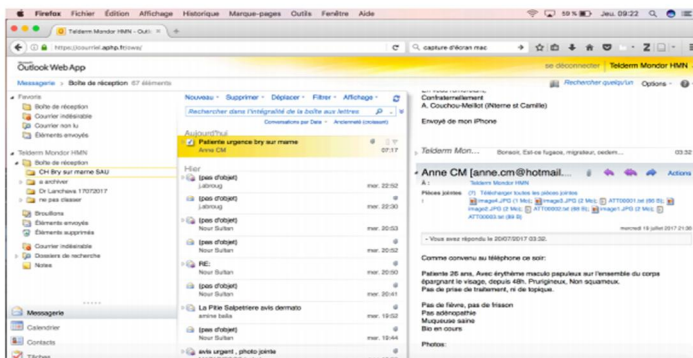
Firefox Fichier Édition Affichage Historique Marque-pages Outils Fenêtre Aide

59 % Jeu. 09:22

Telderm Mondor HMN - Outl

https://courriel.aphp.fr/owa/

capture d'écran mac

Outlook Web App

se déconnecter Telderm Mondor HMN

Messagerie > Boîte de réception 67 éléments

Rechercher quelqu'un Options

Favoris
Boîte de réception
Courrier indésirable
Courrier non lu
Éléments envoyés

Telderm Mondor HMN
Boîte de réception
CH Bry sur marne SAU
a archiver
Dr Lanchava 17072017
ne pas classer
Brouillons
Éléments envoyés
Éléments supprimés
Courrier indésirable
Dossiers de recherche
Notes

Messagerie
Calendrier
Contacts
Tâches

Nouveau Supprimer Déplacer Filtrer Affichage

Rechercher dans l'intégralité de la boîte aux lettres

Conversations par Date Anciennes (en haut)

Aujourd'hui
Patiente urgence bry sur marne
Anne CM 07:17

Hier
(pas d'objet)
jabroug mer. 22:52
(pas d'objet)
jabroug mer. 22:30
(pas d'objet)
Nour Sultan mer. 20:53
(pas d'objet)
Nour Sultan mer. 20:53
RE:
Nour Sultan mer. 20:50
(pas d'objet)
Nour Sultan mer. 20:03
La Pitie Salpetriere avis dermato
amine taleb mer. 19:52
(pas d'objet)
Nour Sultan mer. 19:44
avis urgent , photo jointe

Confraternellement
A. Couhou-Meillot (Nteme et Camille)

Envoyé de mon iPhone

Telderm Mon... Bonsoir, Est-ce fugace, migrateur, oedem... 03:32

Anne CM [anne.cm@hotmail....
À : Telderm Mondor HMN
Pièces jointes : (7) Télécharger toutes les pièces jointes
image4.JPG (1 Mo); image3.JPG (2 Mo); ATT00001.txt (85 o); image2.JPG (2 Mo); ATT00002.txt (89 o); image1.JPG (2 Mo); ATT00003.txt (89 o)

Actions

mercredi 19 juillet 2017 21:30

Vous avez répondu le 20/07/2017 03:32.

Comme convenu au téléphone ce soir:

Patiente 26 ans, Avec érythème maculo papuleux sur l'ensemble du corps épargnant le visage, depuis 48h. Prurigineux, Non squameux.
Pas de prise de traitement, ni de topique.

Pas de fièvre, pas de frisson
Pas adénopathie
Muqueuse saine
Bio en cours

Photos: